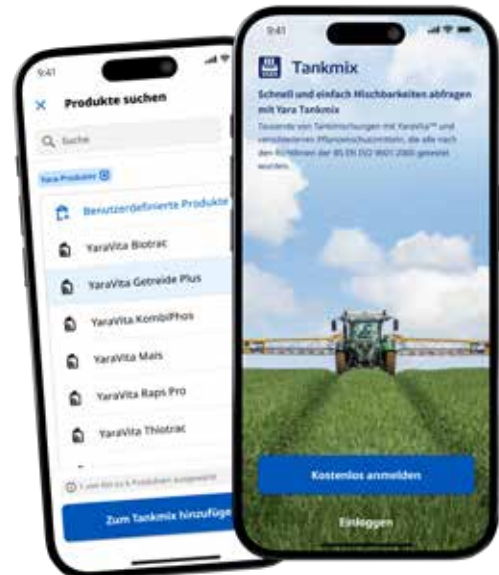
9:41

Produkte suchen

Suche

Yara Produkte

Benutzerdefinierte Produkte

YaraVita Biotrac

YaraVita Getreide Plus

YaraVita KombiPhos

YaraVita Mais

YaraVita Raps Pro

YaraVita Thiotrac

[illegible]

Zum Tankmix hinzufüge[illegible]

9:41

Tankmix

Schnell und einfach Mischbarkeiten abfragen mit Yara Tankmix

Tausende von Tankmischungen mit YaraVita™ und verschiedenen Pflanzenschutzmitteln, die alle nach den Richtlinien der BS EN ISO 9001:2000 getestet wurden.

Kostenlos anmelden

Einloggen